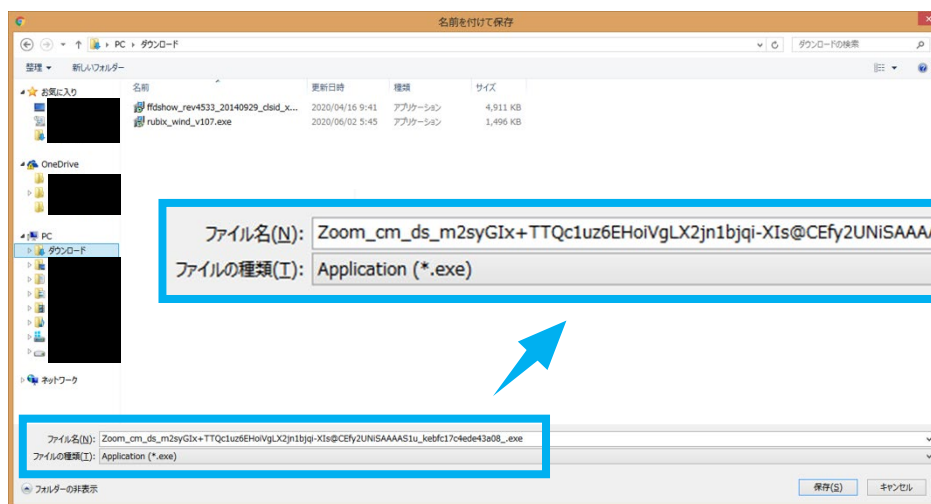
名前を付けて保存

PC › ダウンロード

ダウンロードの検索

整理 ▾ 新しいフォルダー

お気に入り

OneDrive

PC

ダウンロード

ネットワーク

| 名前 | 更新日時 | 種類 | サイズ |
|---|---|---|---|
| ffdshow_rev4533_20140929_clsid_x... | 2020/04/16 9:41 | アプリケーション | 4,911 KB |
| rubix_wind_v107.exe | 2020/06/02 5:45 | アプリケーション | 1,496 KB |

ファイル名(N): Zoom_cm_ds_m2syGIx+TTQc1uz6EHoiVgLX2jn1bjqi-XIs@CEfy2UNiSAAA

ファイルの種類(T): Application (*.exe)

ファイル名(N): Zoom_cm_ds_m2syGIx+TTQc1uz6EHoiVgLX2jn1bjqi-XIs@CEfy2UNiSAAAS1u_kebfc17c4ede43a08_.exe

ファイルの種類(T): Application (*.exe)

フォルダーの非表示

保存(S)

キャンセル